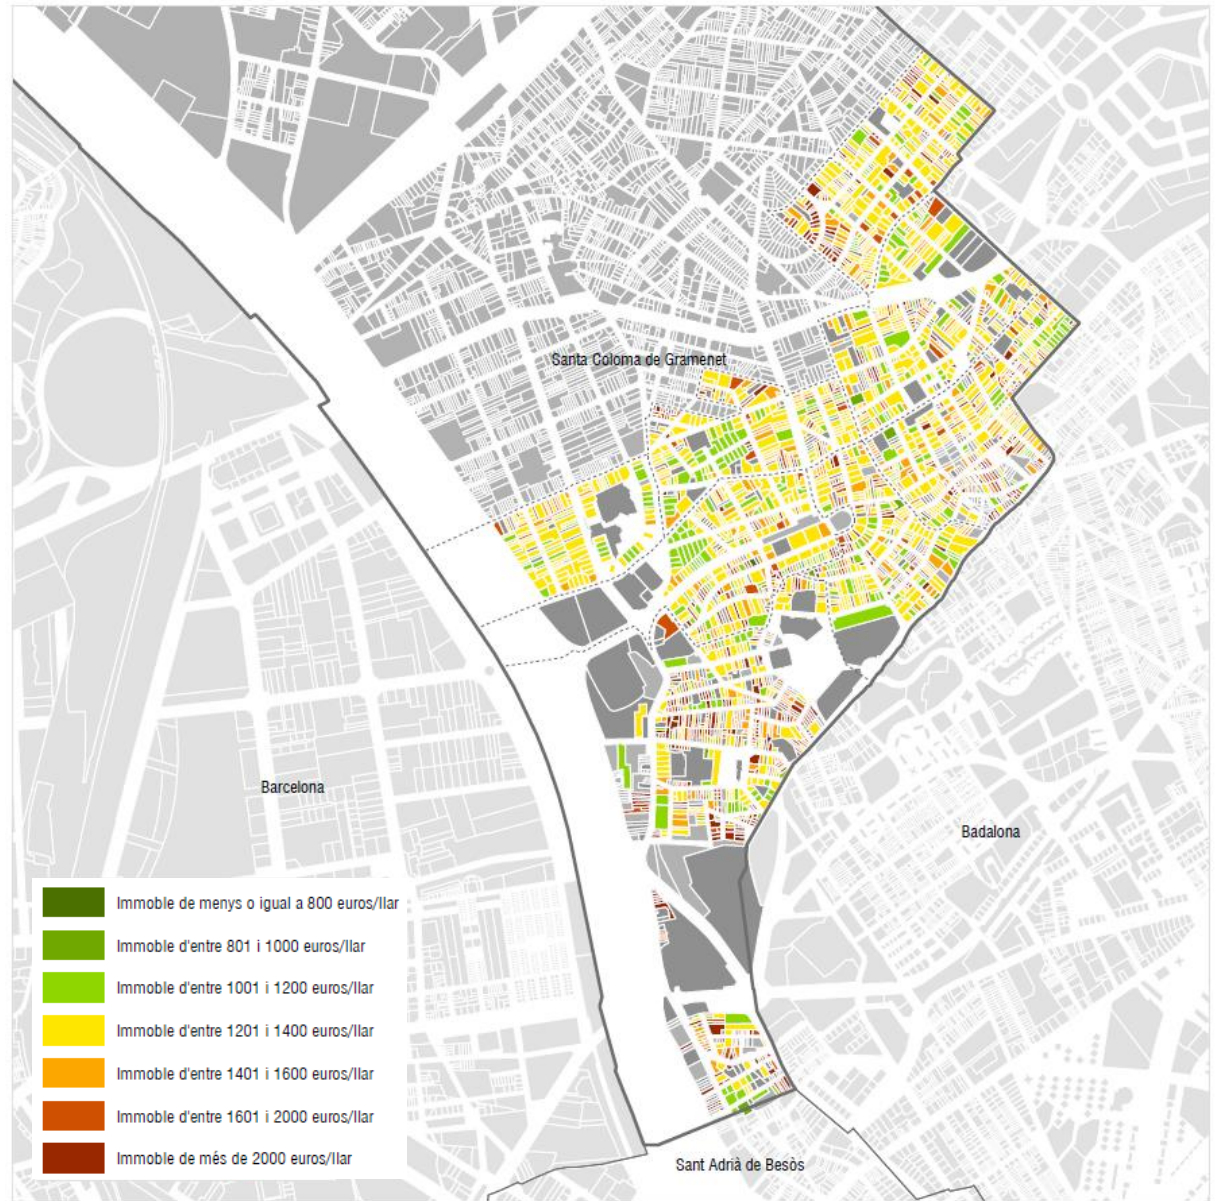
Santa Coloma de Gramenet

Barcelona

Badalona

Sant Adrià de Besòs

Immoble de menys o igual a 800 euros/llar
Immoble d'entre 801 i 1000 euros/llar
Immoble d'entre 1001 i 1200 euros/llar
Immoble d'entre 1201 i 1400 euros/llar
Immoble d'entre 1401 i 1600 euros/llar
Immoble d'entre 1601 i 2000 euros/llar
Immoble de més de 2000 euros/llar